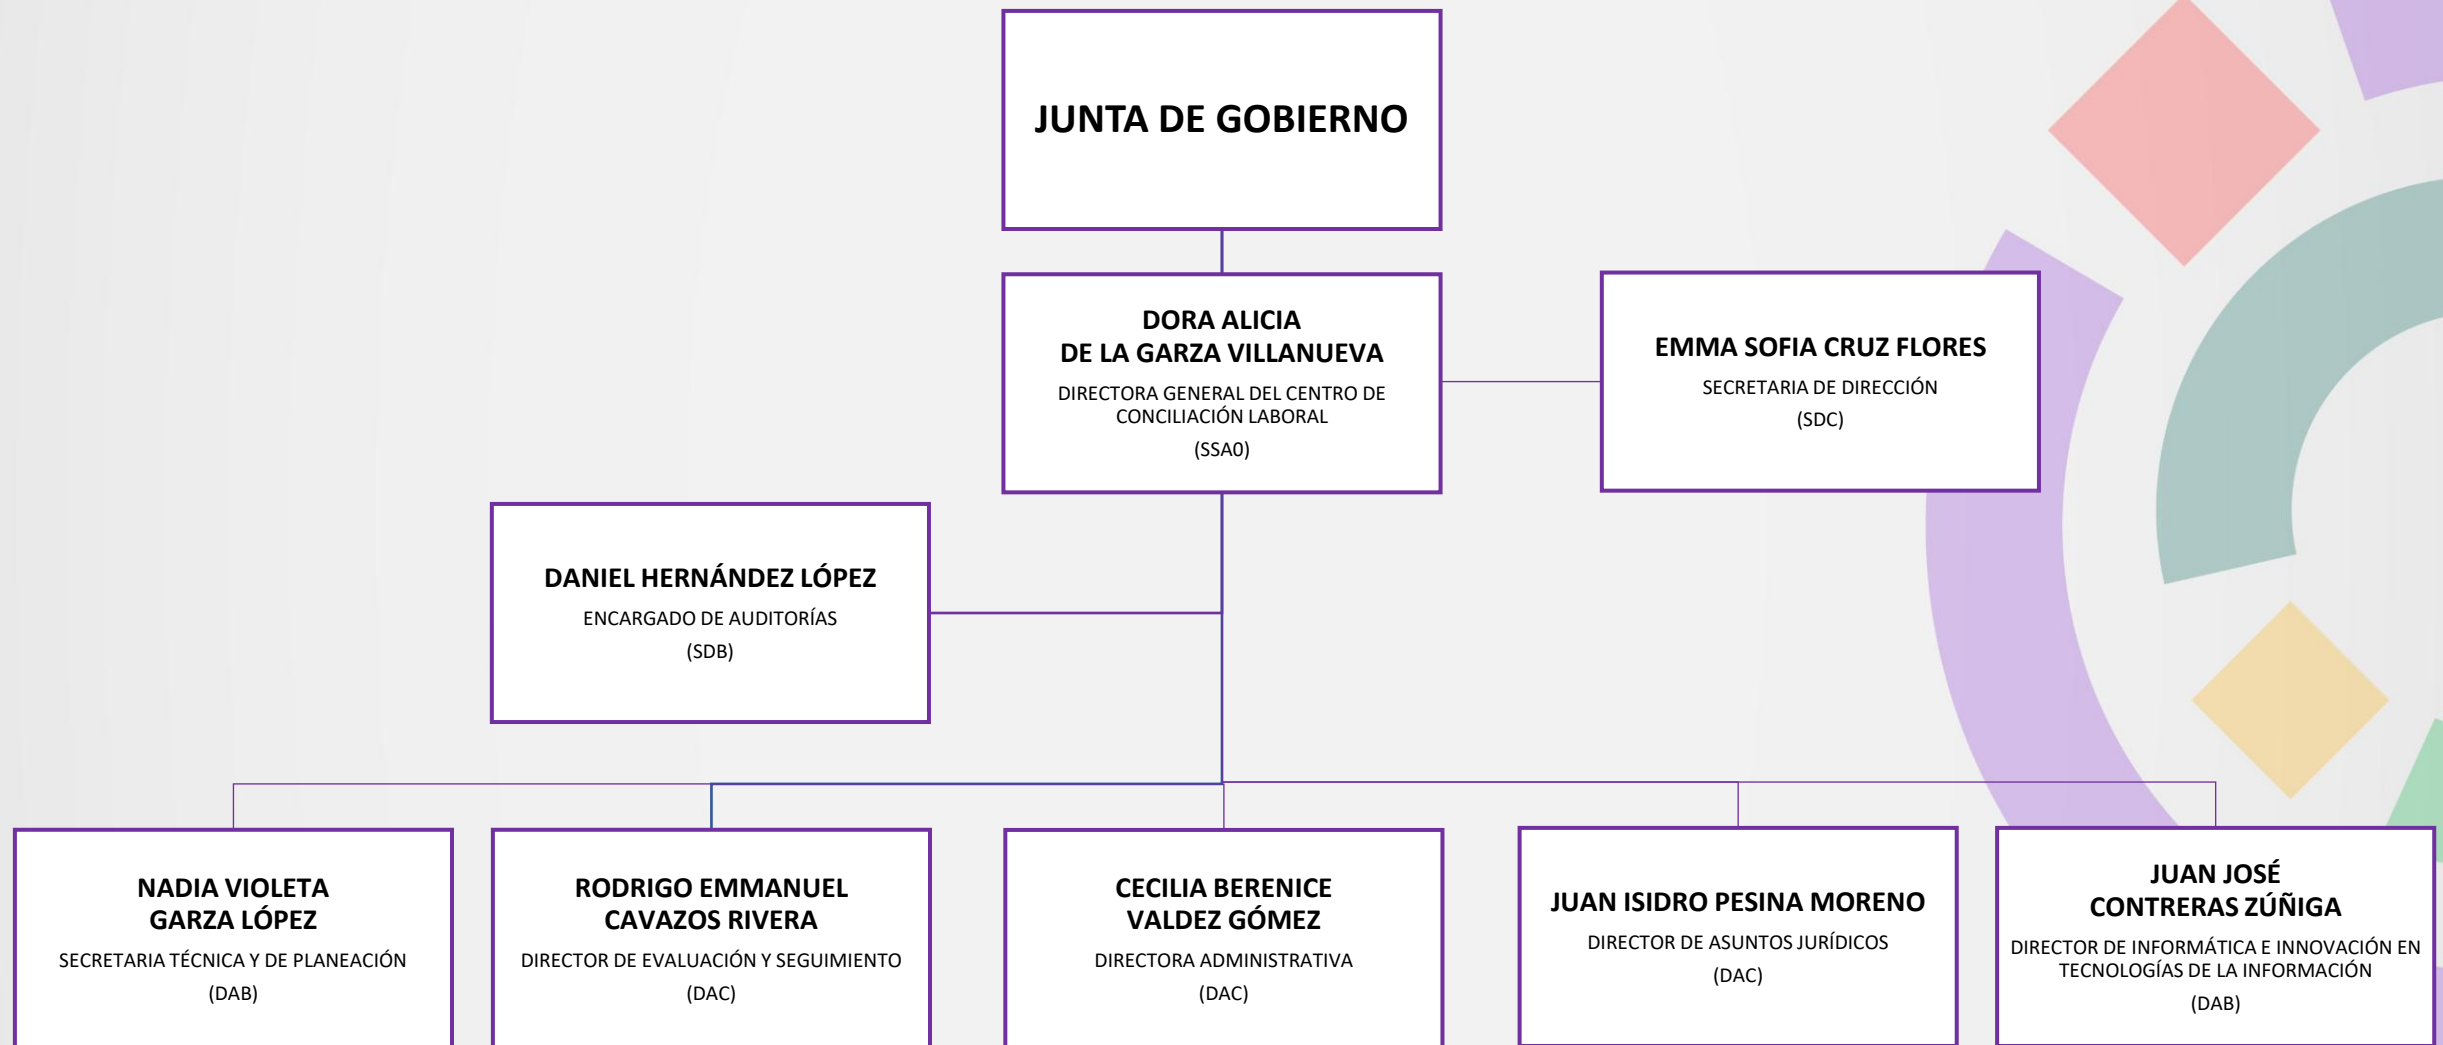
JUNTA DE GOBIERNO

DORA ALICIA
DE LA GARZA VILLANUEVA
DIRECTORA GENERAL DEL CENTRO DE CONCILIACIÓN LABORAL
(SSA0)

EMMA SOFIA CRUZ FLORES
SECRETARIA DE DIRECCIÓN
(SDC)

DANIEL HERNÁNDEZ LÓPEZ
ENCARGADO DE AUDITORÍAS
(SDB)

NADIA VIOLETA
GARZA LÓPEZ
SECRETARIA TÉCNICA Y DE PLANEACIÓN
(DAB)

RODRIGO EMMANUEL
CAVAZOS RIVERA
DIRECTOR DE EVALUACIÓN Y SEGUIMIENTO
(DAC)

CECILIA BERENICE
VALDEZ GÓMEZ
DIRECTORA ADMINISTRATIVA
(DAC)

JUAN ISIDRO PESINA MORENO
DIRECTOR DE ASUNTOS JURÍDICOS
(DAC)

JUAN JOSÉ
CONTRERAS ZÚÑIGA
DIRECTOR DE INFORMÁTICA E INNOVACIÓN EN TECNOLOGÍAS DE LA INFORMACIÓN
(DAB)